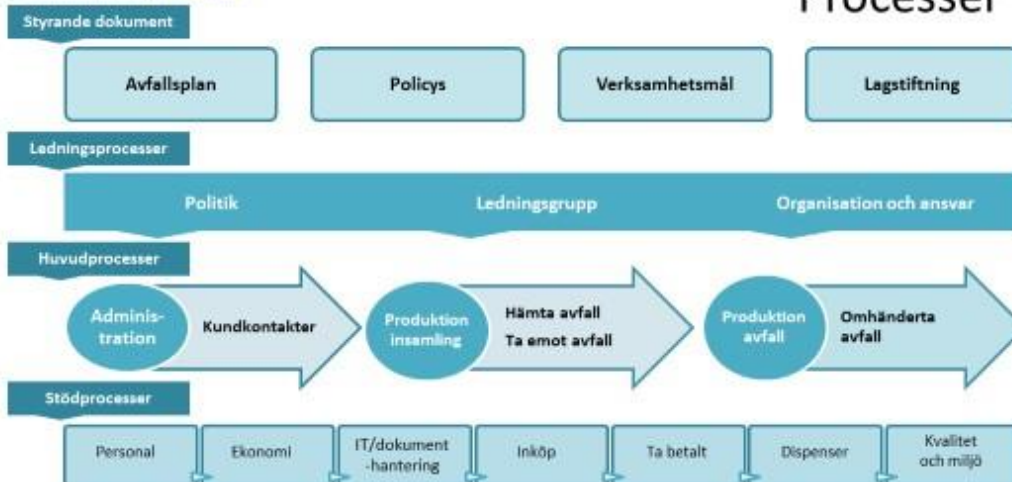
Processer

Styrande dokument

Avfallsplan

Policys

Verksamhetsmål

Lagstiftning

Ledningsprocesser

Politik

Ledningsgrupp

Organisation och ansvar

Huvudprocesser

Administration

Kundkontakter

Produktion insamling

Hämta avfall
Ta emot avfall

Produktion avfall

Omhänderta avfall

Stödprocesser

| Personal | Ekonomi | IT/dokument -hantering | Inköp | Ta betalt | Dispenser | Kvalitet och miljö |
|---|---|---|---|---|---|---|